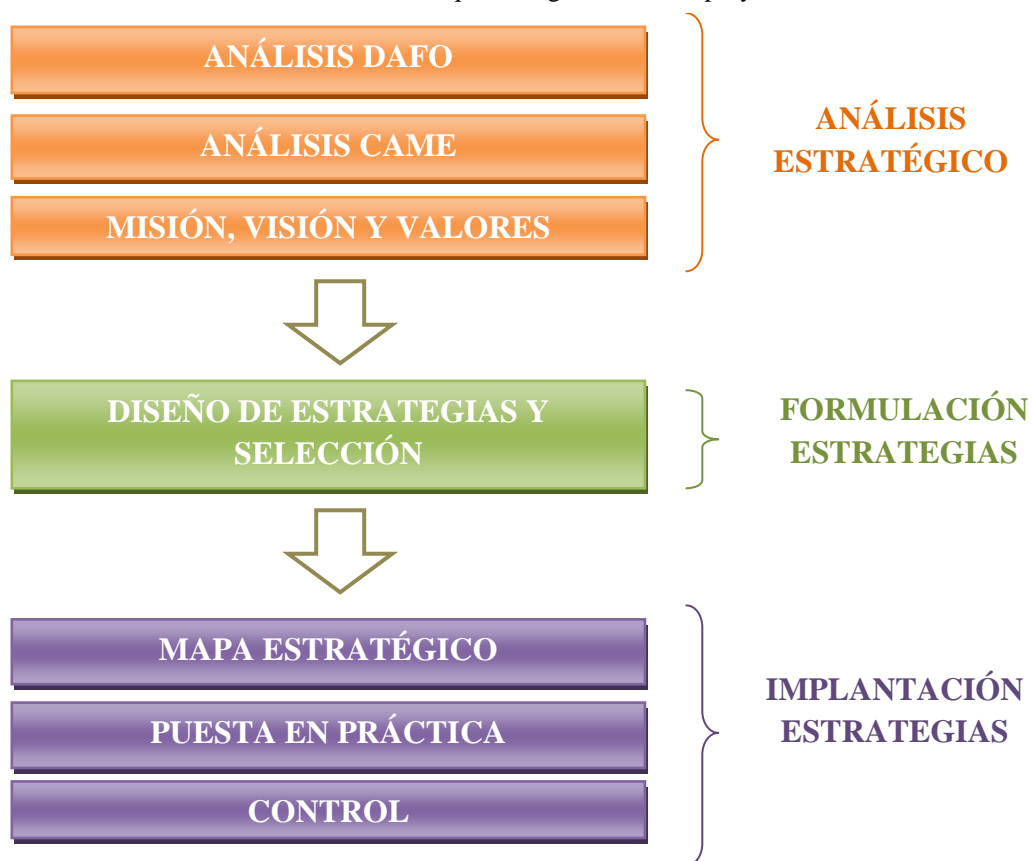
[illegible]

ANÁLISIS DAFO

ANÁLISIS CAME

MISIÓN, VISIÓN Y VALORES

ANÁLISIS ESTRATÉGICO

DISEÑO DE ESTRATEGIAS Y SELECCIÓN

FORMULACIÓN ESTRATEGIAS

MAPA ESTRATÉGICO

PUESTA EN PRÁCTICA

CONTROL

IMPLANTACIÓN ESTRATEGIAS